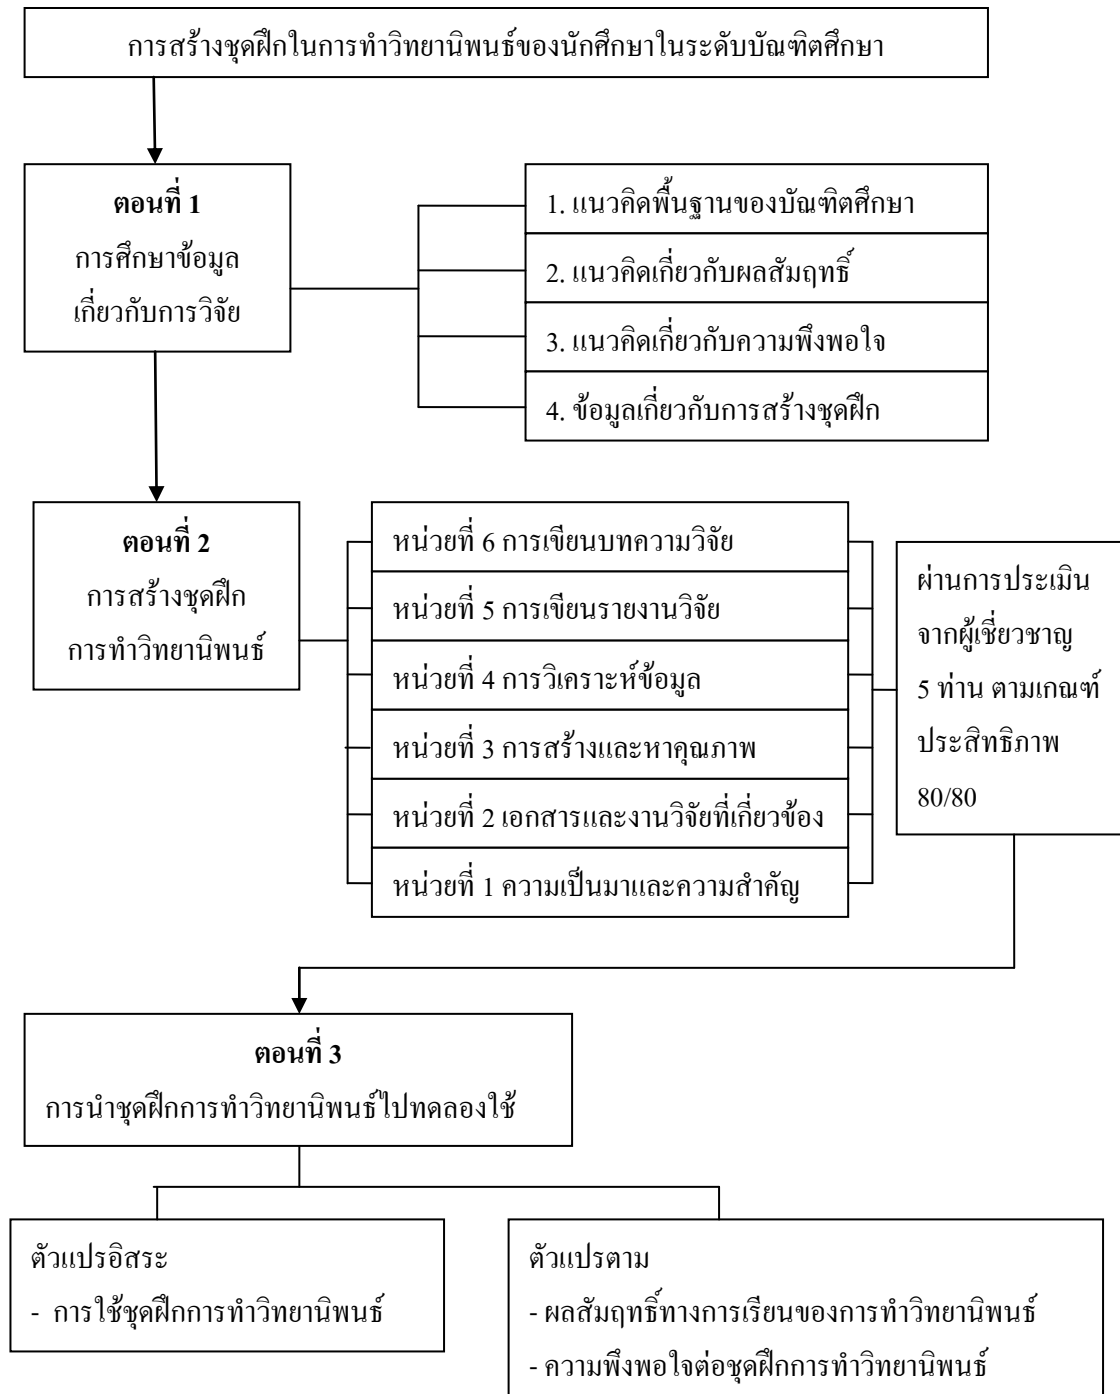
การสร้างชุดฝึกในการทำวิทยานิพนธ์ของนักศึกษาในระดับบัณฑิตศึกษา

ตอนที่ 1
การศึกษาข้อมูลเกี่ยวกับการวิจัย

1. แนวคิดพื้นฐานของบัณฑิตศึกษา

2. แนวคิดเกี่ยวกับผลสัมฤทธิ์

3. แนวคิดเกี่ยวกับความพึงพอใจ

4. ข้อมูลเกี่ยวกับการสร้างชุดฝึก

ตอนที่ 2
การสร้างชุดฝึกการทำวิทยานิพนธ์

หน่วยที่ 6 การเขียนบทความวิจัย

หน่วยที่ 5 การเขียนรายงานวิจัย

หน่วยที่ 4 การวิเคราะห์ข้อมูล

หน่วยที่ 3 การสร้างและหาคุณภาพ

หน่วยที่ 2 เอกสารและงานวิจัยที่เกี่ยวข้อง

หน่วยที่ 1 ความเป็นมาและความสำคัญ

ผ่านการประเมินจากผู้เชี่ยวชาญ 5 ท่าน ตามเกณฑ์ประสิทธิภาพ 80/80

ตอนที่ 3
การนำชุดฝึกการทำวิทยานิพนธ์ไปทดลองใช้

ตัวแปรอิสระ
- การใช้ชุดฝึกการทำวิทยานิพนธ์

ตัวแปรตาม
- ผลสัมฤทธิ์ทางการเรียนของการทำวิทยานิพนธ์
- ความพึงพอใจต่อชุดฝึกการทำวิทยานิพนธ์